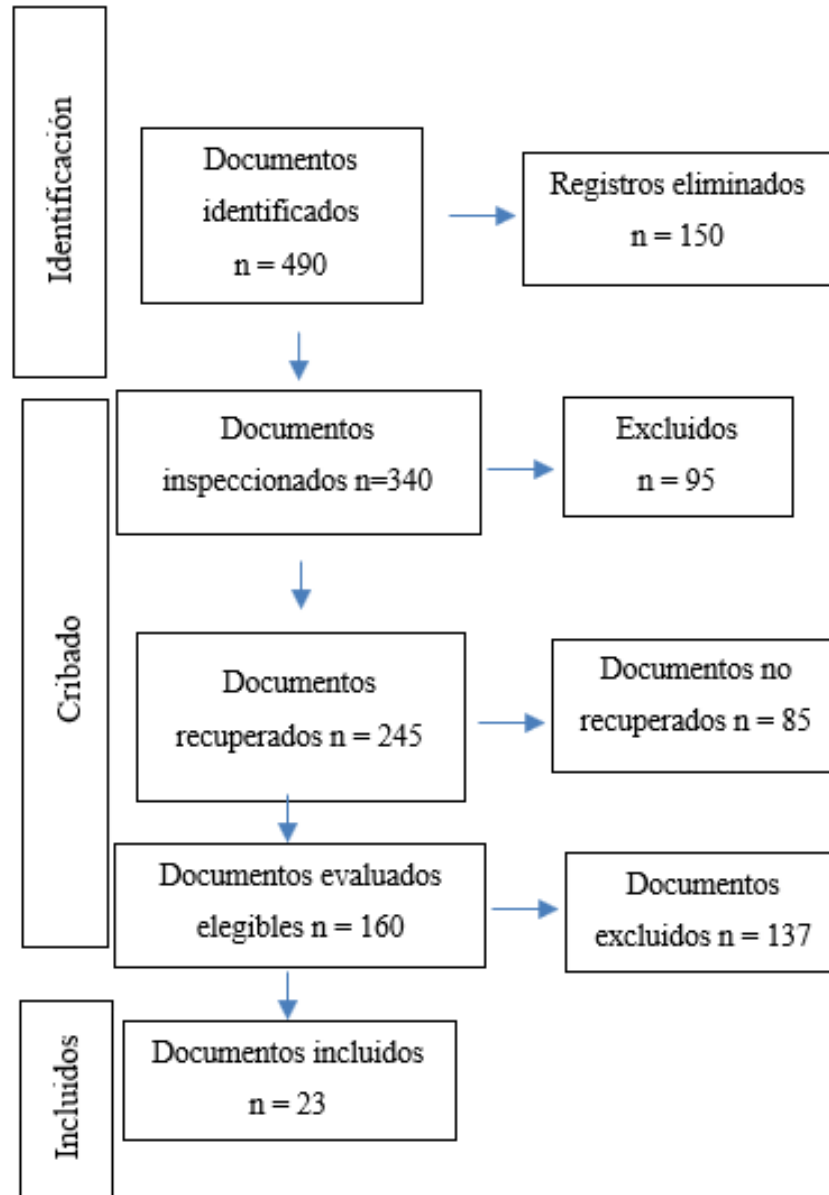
Identificación

Documentos identificados n = 490

Registros eliminados n = 150

Cribado

Documentos inspeccionados n=340

Excluidos n = 95

Documentos recuperados n = 245

Documentos no recuperados n = 85

Documentos evaluados elegibles n = 160

Documentos excluidos n = 137

Incluidos

Documentos incluidos n = 23